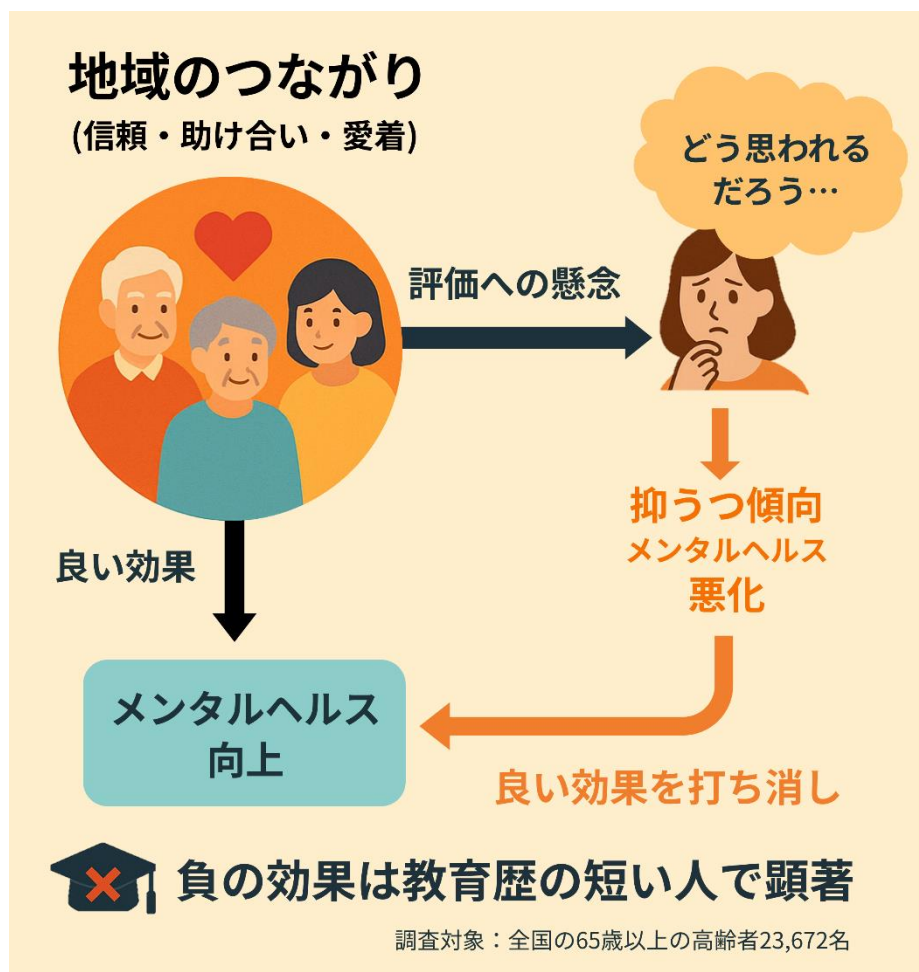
地域のつながり
(信頼・助け合い・愛着)

どう思われるだろう…

評価への懸念

抑うつ傾向
メンタルヘルス
悪化

良い効果

メンタルヘルス
向上

良い効果を打ち消し

負の効果は教育歴の短い人で顕著

調査対象：全国の65歳以上の高齢者23,672名